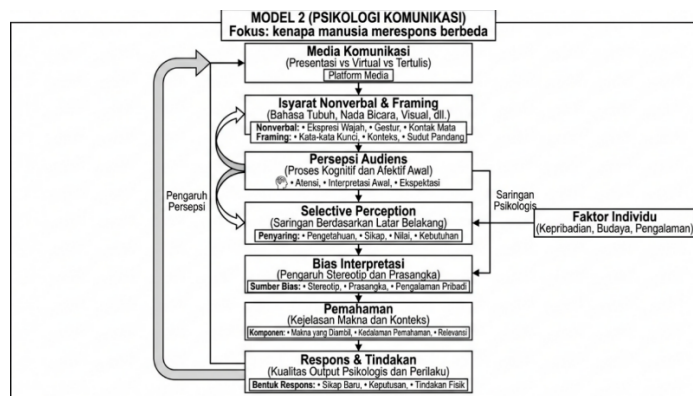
MODEL 2 (PSIKOLOGI KOMUNIKASI)
Fokus: kenapa manusia merespons berbeda

Media Komunikasi
(Presentasi vs Virtual vs Tertulis)
Platform Media

Isyarat Nonverbal & Framing
(Bahasa Tubuh, Nada Bicara, Visual, dll.)
Nonverbal: • Ekspresi Wajah, • Gestur, • Kontak Mata
Framing: • Kata-kata Kunci, • Konteks, • Sudut Pandang

Persepsi Audiens
(Proses Kognitif dan Afektif Awal)
• Atensi, • Interpretasi Awal, • Ekspektasi

Selective Perception
(Saringan Berdasarkan Latar Belakang)
Penyaring: • Pengetahuan, • Sikap, • Nilai, • Kebutuhan

Bias Interpretasi
(Pengaruh Stereotip dan Prasangka)
Sumber Bias: • Stereotip, • Prasangka, • Pengalaman Pribadi

Pemahaman
(Kejelasan Makna dan Konteks)
Komponen: • Makna yang Diambil, • Kedalaman Pemahaman, • Relevansi

Respons & Tindakan
(Kualitas Output Psikologis dan Perilaku)
Bentuk Respons: • Sikap Baru, • Keputusan, • Tindakan Fisik

Pengaruh Persepsi

Saringan Psikologis

Faktor Individu
(Kepribadian, Budaya, Pengalaman)